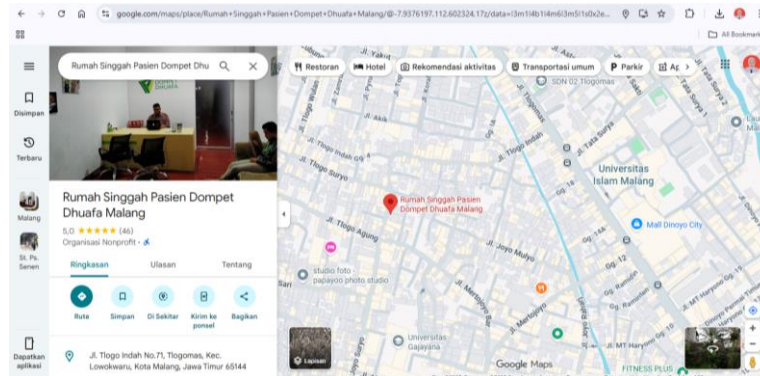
google.com/maps/place/Rumah+Singgah+Pasien+Dompet+Dhuafa+Malang/@-7.9376197,112.602324,17z/data=!3m1!4b1!4m6!3m5!1s0x2e...

All Bookmarks

Rumah Singgah Pasien Dompet Dhu

Restoran
Hotel
Rekomendasi aktivitas
Transportasi umum
Parkir
Ap

Disimpan
Terbaru
Malang
St. Ps. Senen
Dapatkan aplikasi

Rumah Singgah Pasien Dompet Dhuafa Malang

5,0 ★★★★★ (46)
Organisasi Nonprofit

Ringkasan
Ulasan
Tentang

Rute
Simpan
Di Sekitar
Kirim ke ponsel
Bagikan

Jl. Tlogo Indah No.71, Tlogomas, Kec. Lowokwaru, Kota Malang, Jawa Timur 65144

Rumah Singgah Pasien Dompet Dhuafa Malang
SDN 02 Tlogomas
Universitas Islam Malang
Mall Dinoyo City
studio foto papayoo photo studio
Universitas Gajayana
Jl. Tlogo Indah
Jl. Tlogo Agung
Jl. Tlogo Suryo
Jl. Joyo Mulyo
Jl. Tata Surya
Jl. MT. Haryono
Jl. Mertojoyo
FITNESS PLUS
Lapisan
Google Maps